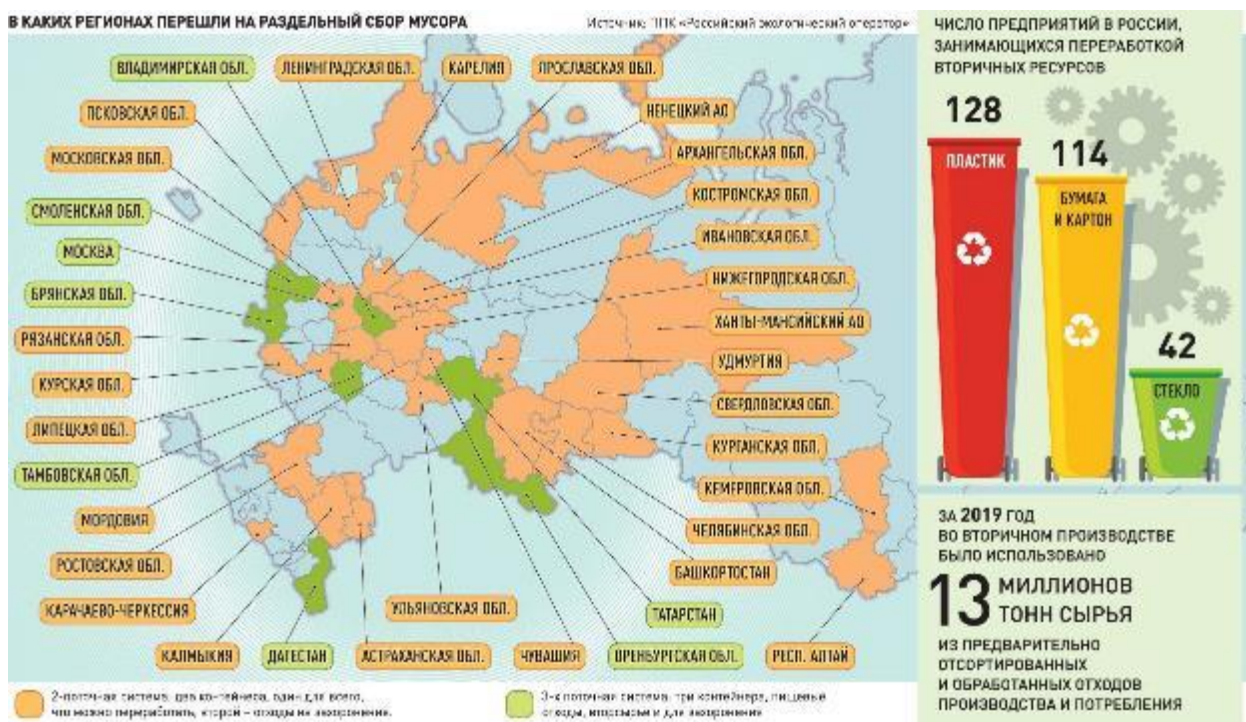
В КАКИХ РЕГИОНАХ ПЕРЕШЛИ НА РАЗДЕЛЬНЫЙ СБОР МУСОРА

Источник: ППК «Российский экологический оператор»

ВЛАДИМИРСКАЯ ОБЛ.
ЛЕНИНГРАДСКАЯ ОБЛ.
КАРЕЛИЯ
ЯРОСЛАВСКАЯ ОБЛ.
ПСКОВСКАЯ ОБЛ.
НЕНЕЦКИЙ АО
МОСКОВСКАЯ ОБЛ.
АРХАНГЕЛЬСКАЯ ОБЛ.
КОСТРОМСКАЯ ОБЛ.
СМОЛЕНСКАЯ ОБЛ.
ИВАНОВСКАЯ ОБЛ.
МОСКВА
НИЖЕГОРОДСКАЯ ОБЛ.
БРЯНСКАЯ ОБЛ.
ХАНТЫ-МАНСИЙСКИЙ АО
РЯЗАНСКАЯ ОБЛ.
УДМУРТИЯ
КУРСКАЯ ОБЛ.
СВЕРДЛОВСКАЯ ОБЛ.
ЛИПЕЦКАЯ ОБЛ.
КУРГАНСКАЯ ОБЛ.
ТАМБОВСКАЯ ОБЛ.
КЕМЕРОВСКАЯ ОБЛ.
МОРДОВИЯ
ЧЕЛЯБИНСКАЯ ОБЛ.
РОСТОВСКАЯ ОБЛ.
БАШКОРТОСТАН
КАРАЧАЕВО-ЧЕРКЕССИЯ
УЛЬЯНОВСКАЯ ОБЛ.
ТАТАРСТАН
КАЛМЫКИЯ
ДАГЕСТАН
АСТРАХАНСКАЯ ОБЛ.
ЧУВАШИЯ
ОРЕНБУРГСКАЯ ОБЛ.
РЕСП. АЛТАЙ

2-потоковая система: два контейнера, один для всего, что можно переработать, второй – отходы на захоронение.

3-х потоковая система: три контейнера, пищевые отходы, вторсырье и для захоронения

ЧИСЛО ПРЕДПРИЯТИЙ В РОССИИ, ЗАНИМАЮЩИХСЯ ПЕРЕРАБОТКОЙ ВТОРИЧНЫХ РЕСУРСОВ

128
ПЛАСТИК

114
БУМАГА И КАРТОН

42
СТЕКЛО

ЗА 2019 ГОД ВО ВТОРИЧНОМ ПРОИЗВОДСТВЕ БЫЛО ИСПОЛЬЗОВАНО

13 МИЛЛИОНОВ ТОНН СЫРЬЯ

ИЗ ПРЕДВАРИТЕЛЬНО ОТСОРТИРОВАННЫХ И ОБРАБОТАННЫХ ОТХОДОВ ПРОИЗВОДСТВА И ПОТРЕБЛЕНИЯ